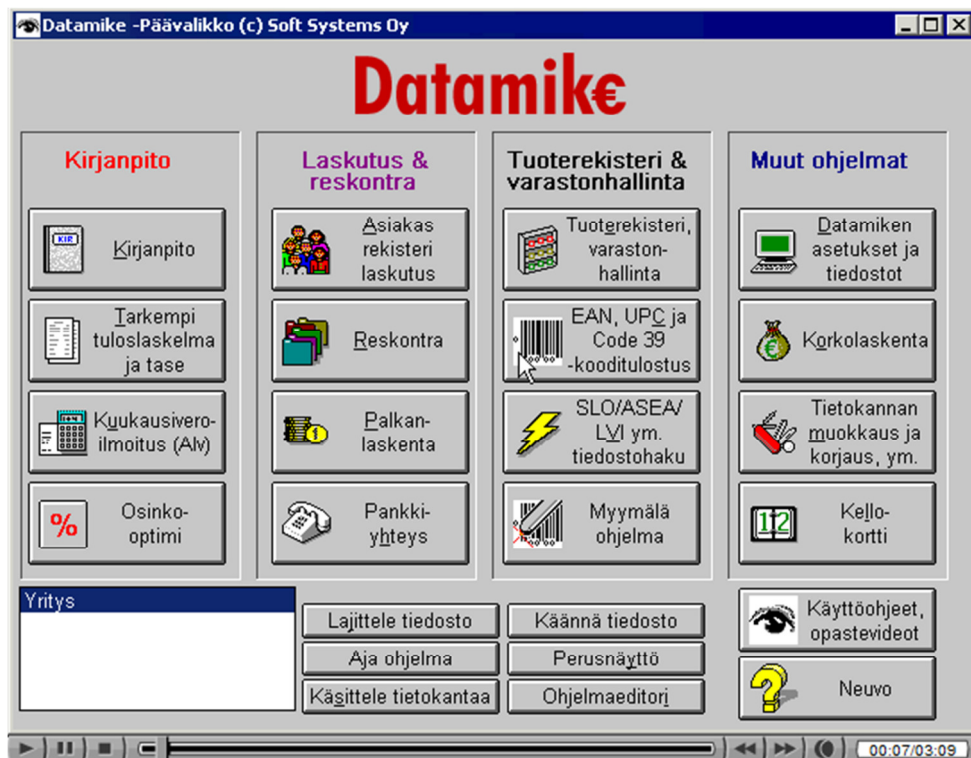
Datamike -Päävalikko (c) Soft Systems Oy

Datamike

Kirjanpito

Kirjanpito

Tarkempi tuloslaskelma ja tase

Kuukausivero-ilmoitus (Alv)

%

Osinko-optimi

Laskutus & reskontra

Asiakas rekisteri laskutus

Reskontra

Palkan-laskenta

Pankki-yhteys

Tuoterekisteri & varastonhallinta

Tuoterekisteri, varaston-hallinta

EAN, UPC ja Code 39 -kooditulostus

SLO/ASEA/ LVI ym. tiedostohaku

Myymälä ohjelma

Muut ohjelmat

Datamiken asetukset ja tiedostot

Korkolaskenta

Tietokannan muokkaus ja korjaus, ym.

12

Kello-kortti

Yritys

Lajittele tiedosto

Aja ohjelma

Käsittele tietokantaa

Käännä tiedosto

Perusnäyttö

Ohjelmaeditori

Käyttöohjeet, opastevideot

Neuvo

00:07/03:09